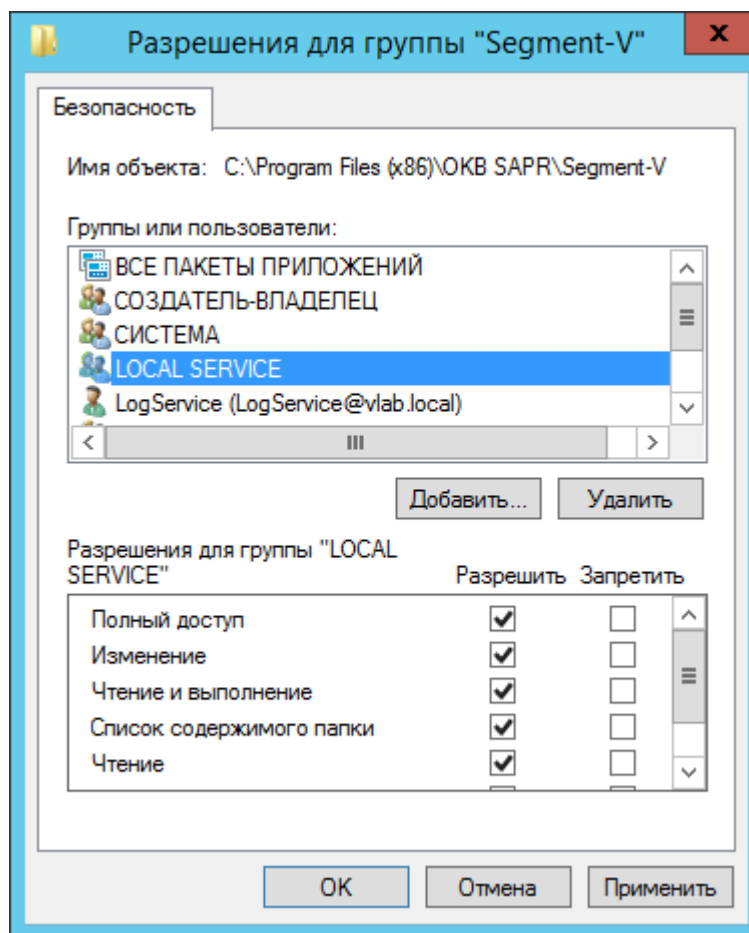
Разрешения для группы "Segment-V"

x

Безопасность

Имя объекта: C:\Program Files (x86)\OKB SAPR\Segment-V

Группы или пользователи:

ВСЕ ПАКЕТЫ ПРИЛОЖЕНИЙ
СОЗДАТЕЛЬ-ВЛАДЕЛЕЦ
СИСТЕМА
LOCAL SERVICE
LogService (LogService@vlab.local)

Добавить...
Удалить

Разрешения для группы "LOCAL SERVICE"

| | Разрешить | Запретить |
|---|---|---|
| Полный доступ | ✓ | |
| Изменение | ✓ | |
| Чтение и выполнение | ✓ | |
| Список содержимого папки | ✓ | |
| Чтение | ✓ | |

OK
Отмена
Применить